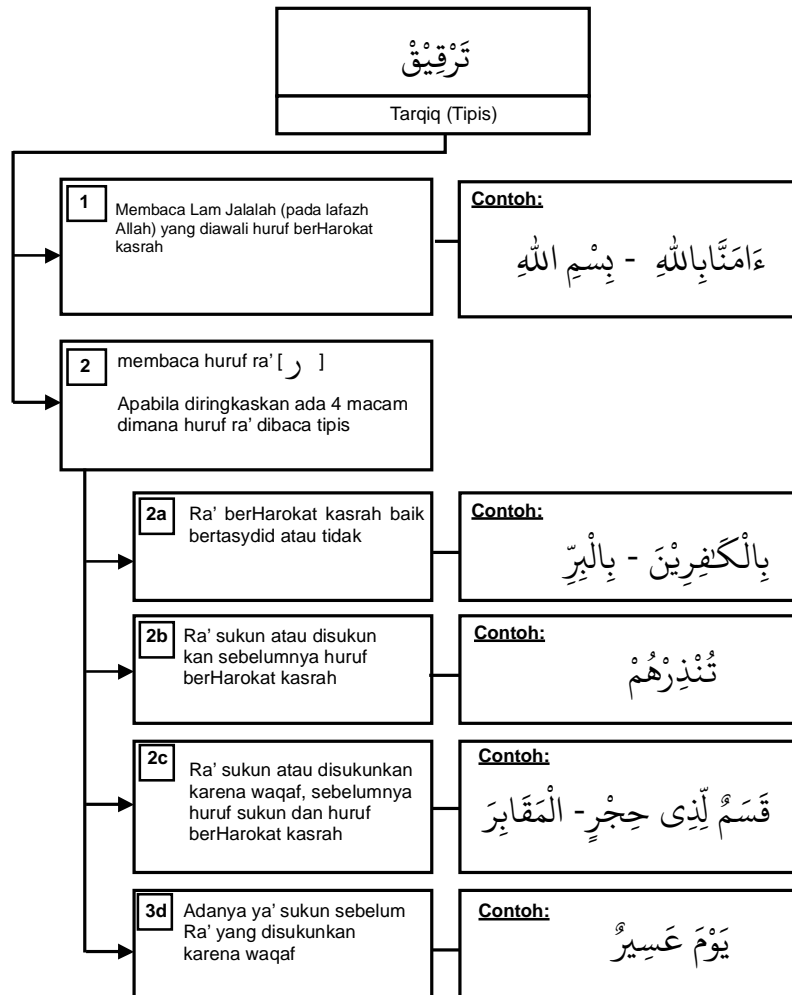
تَرْقِيْقْ

Tarqiq (Tipis)

1 Membaca Lam Jalalah (pada lafazh Allah) yang diawali huruf berHarokat kasrah

Contoh:

ءَامَنَّابِاللّٰهِ - بِسْمِ اللّٰهِ

2 membaca huruf ra' [ ر ]

Apabila diringkaskan ada 4 macam dimana huruf ra' dibaca tipis

2a Ra' berHarokat kasrah baik bertasydid atau tidak

Contoh:

بِالْكٰفِرِيْنَ - بِالْبِرِّ

2b Ra' sukun atau disukun kan sebelumnya huruf berHarokat kasrah

Contoh:

تُنْذِرْهُمْ

2c Ra' sukun atau disukunkan karena waqaf, sebelumnya huruf sukun dan huruf berHarokat kasrah

Contoh:

قَسَمٌ لِّذِى حِجْرٍ- الْمَقَابِرَ

3d Adanya ya' sukun sebelum Ra' yang disukunkan karena waqaf

Contoh:

يَوْمَ عَسِيرٌ